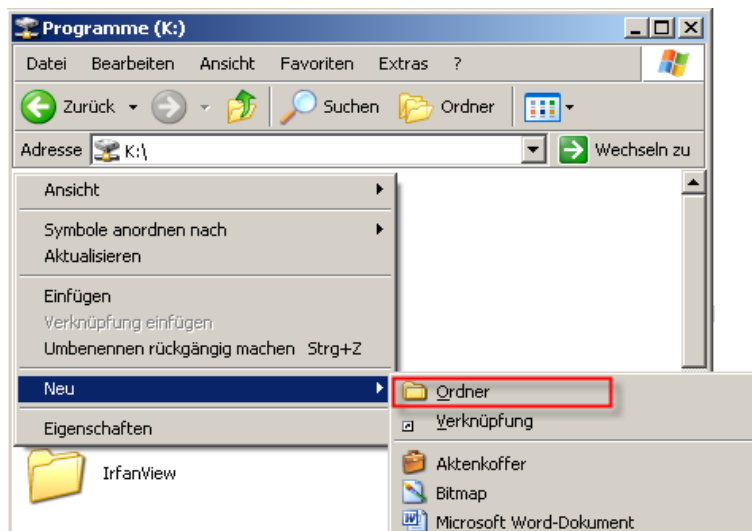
Programme (K:)

Datei Bearbeiten Ansicht Favoriten Extras ?

Zurück Suchen Ordner

Adresse K:\ Wechseln zu

Ansicht

Symbole anordnen nach
Aktualisieren

Einfügen
Verknüpfung einfügen
Umbenennen rückgängig machen Strg+Z

Neu

Eigenschaften

Ordner

Verknüpfung

Aktenkoffer
Bitmap
Microsoft Word-Dokument

IrfanView